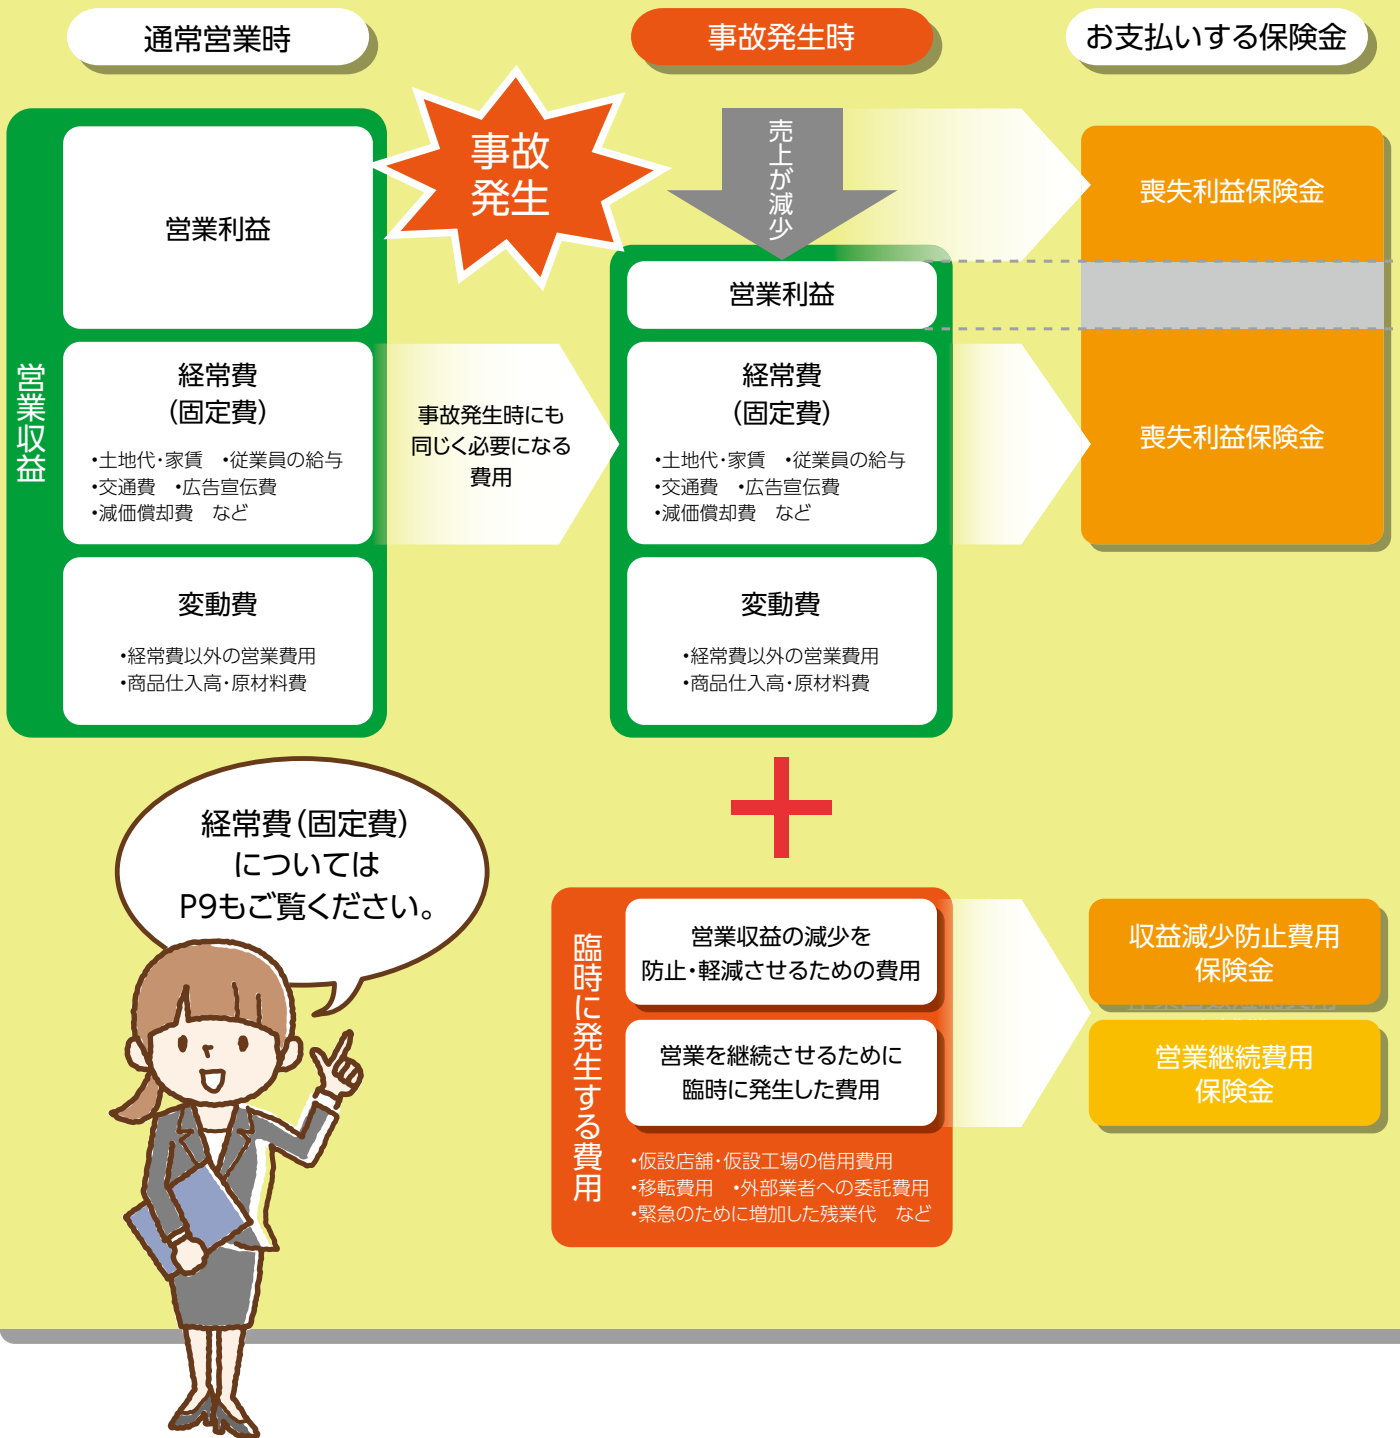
通常営業時

事故発生時

お支払いする保険金

事故
発生

売上が減少

営業収益

営業利益

経常費
(固定費)
•土地代•家賃　•従業員の給与
•交通費　•広告宣伝費
•減価償却費　など

変動費
•経常費以外の営業費用
•商品仕入高•原材料費

事故発生時にも
同じく必要になる
費用

営業利益

経常費
(固定費)
•土地代•家賃　•従業員の給与
•交通費　•広告宣伝費
•減価償却費　など

変動費
•経常費以外の営業費用
•商品仕入高•原材料費

喪失利益保険金

喪失利益保険金

経常費(固定費)
については
P9もご覧ください。

臨時に発生する費用

営業収益の減少を
防止•軽減させるための費用

営業を継続させるために
臨時に発生した費用

•仮設店舗•仮設工場の借用費用
•移転費用　•外部業者への委託費用
•緊急のために増加した残業代　など

収益減少防止費用
保険金

営業継続費用
保険金